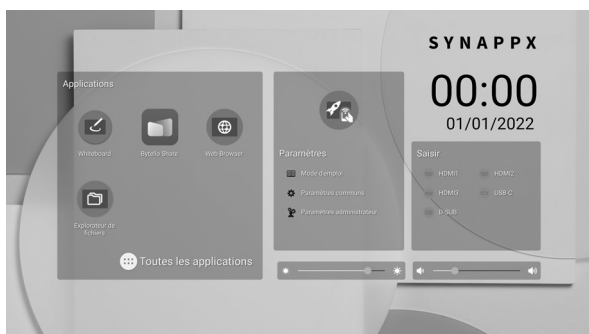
SYNAPPX

00:00
01/01/2022

Applications

Whiteboard

ByteFlo Share

Web Browser

Explorateur de fichiers

Toutes les applications

Paramètres

Mode d'emploi

Paramètres communs

Paramètres administrateur

Saisir

HDMI1

HDMI2

HDMI3

USB-C

D-SUB